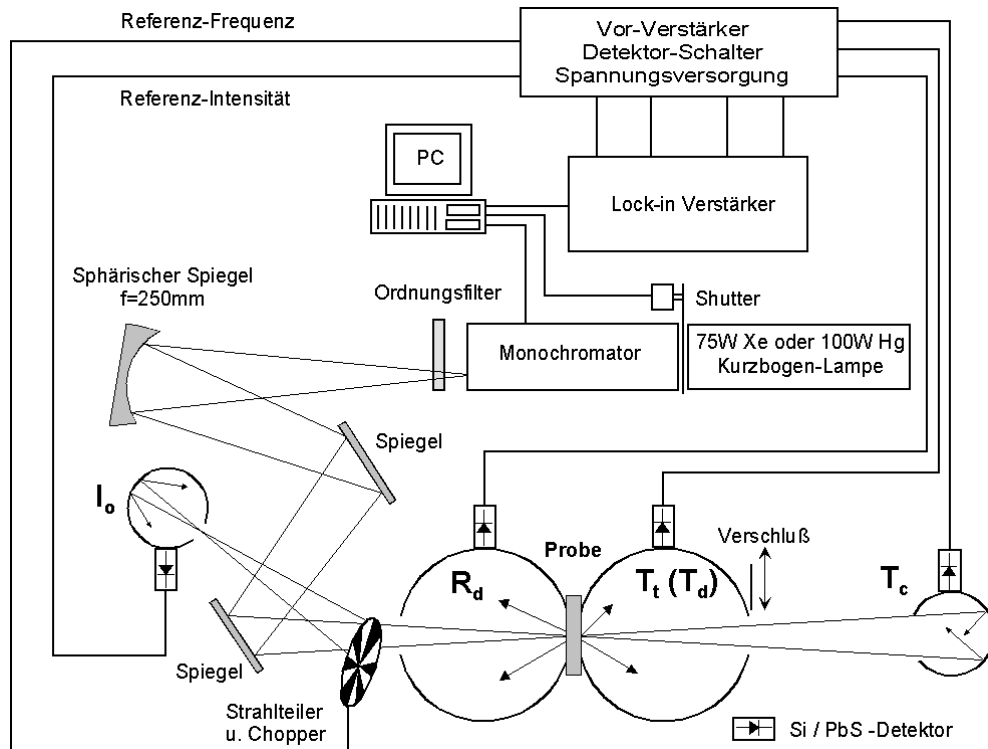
Referenz-Frequenz

Vor-Verstärker
Detektor-Schalter
Spannungsversorgung

Referenz-Intensität

PC

Lock-in Verstärker

Sphärischer Spiegel
f=250mm

Ordnungsfilter

Shutter

Monochromator

75W Xe oder 100W Hg
Kurzbogen-Lampe

Spiegel

$I_o$

Probe

Verschluß

$R_d$

$T_t$ ($T_d$)

$T_c$

Spiegel

Strahlteiler
u. Chopper

Si / PbS -Detektor